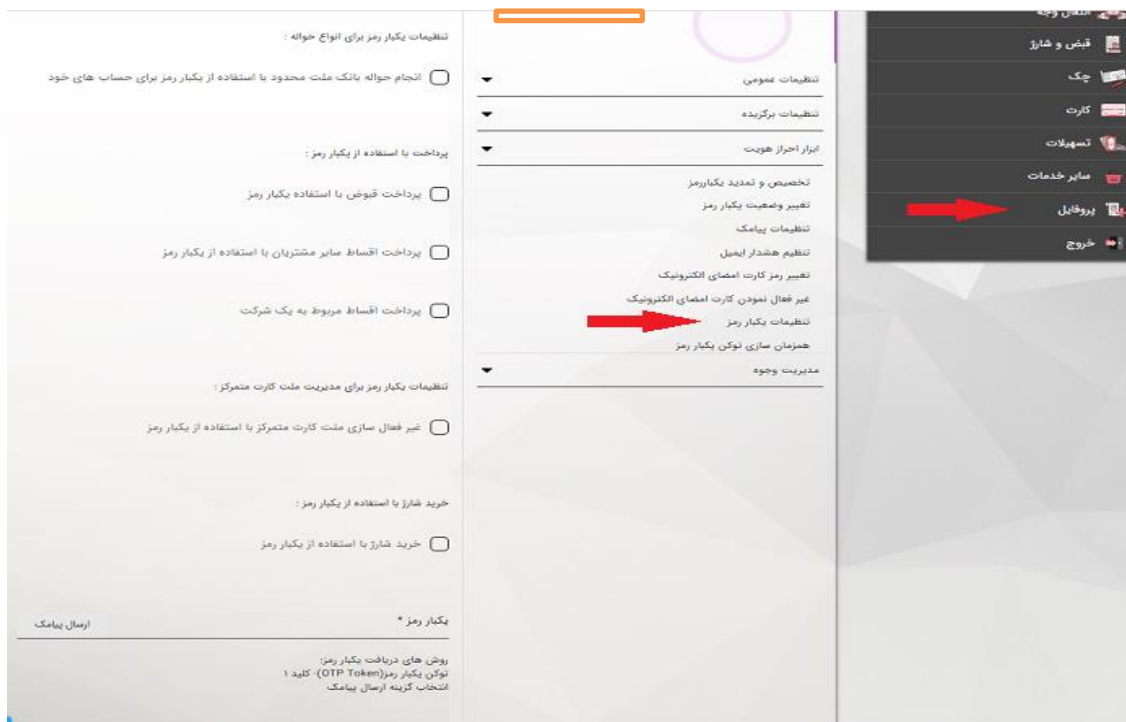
انتقال وجه
قبض و شارژ
چک
کارت
تسهیلات
سایر خدمات
پروفایل
خروج

تنظیمات عمومی
تنظیمات برگزیده
ابزار احراز هویت
تخصیص و تمدید یکبارزمز
تغییر وضعیت یکبار رمز
تنظیمات پیامک
تنظیم هشدار ایمیل
تغییر رمز کارت امضای الکترونیک
غیر فعال نمودن کارت امضای الکترونیک
تنظیمات یکبار رمز
همزمان سازی توکن یکبار رمز
مدیریت وجوه

تنظیمات یکبار رمز برای انواع حواله :
انجام حواله بانک ملت محدود با استفاده از یکبار رمز برای حساب های خود

پرداخت با استفاده از یکبار رمز :
پرداخت قبوض با استفاده یکبار رمز
پرداخت اقساط سایر مشتریان با استفاده از یکبار رمز
پرداخت اقساط مربوط به یک شرکت

تنظیمات یکبار رمز برای مدیریت ملت کارت متمرکز :
غیر فعال سازی ملت کارت متمرکز با استفاده از یکبار رمز

خرید شارژ با استفاده از یکبار رمز :
خرید شارژ با استفاده از یکبار رمز

یکبار رمز *
ارسال پیامک

روش های دریافت یکبار رمز:
توکن یکبار رمز(OTP Token)- کلید ۱
انتخاب گزینه ارسال پیامک